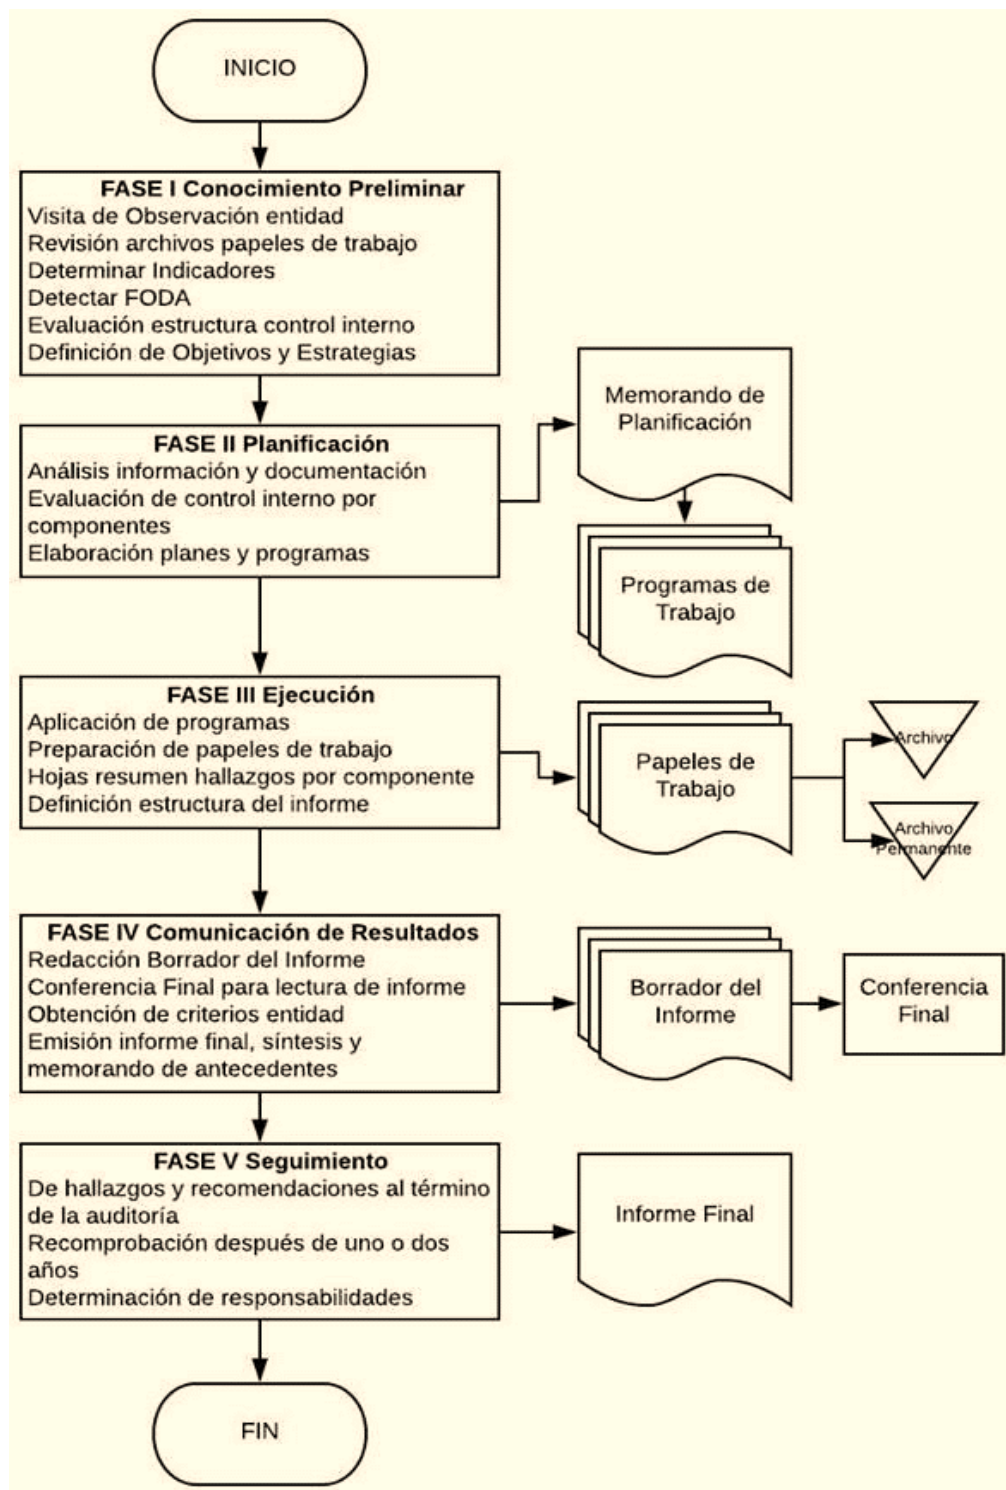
INICIO

FASE I Conocimiento Preliminar
Visita de Observación entidad
Revisión archivos papeles de trabajo
Determinar Indicadores
Detectar FODA
Evaluación estructura control interno
Definición de Objetivos y Estrategias

FASE II Planificación
Análisis información y documentación
Evaluación de control interno por componentes
Elaboración planes y programas

Memorando de Planificación

Programas de Trabajo

FASE III Ejecución
Aplicación de programas
Preparación de papeles de trabajo
Hojas resumen hallazgos por componente
Definición estructura del informe

Papeles de Trabajo

Archivo

Archivo Permanente

FASE IV Comunicación de Resultados
Redacción Borrador del Informe
Conferencia Final para lectura de informe
Obtención de criterios entidad
Emisión informe final, síntesis y memorando de antecedentes

Borrador del Informe

Conferencia Final

FASE V Seguimiento
De hallazgos y recomendaciones al término de la auditoría
Recomprobación después de uno o dos años
Determinación de responsabilidades

Informe Final

FIN